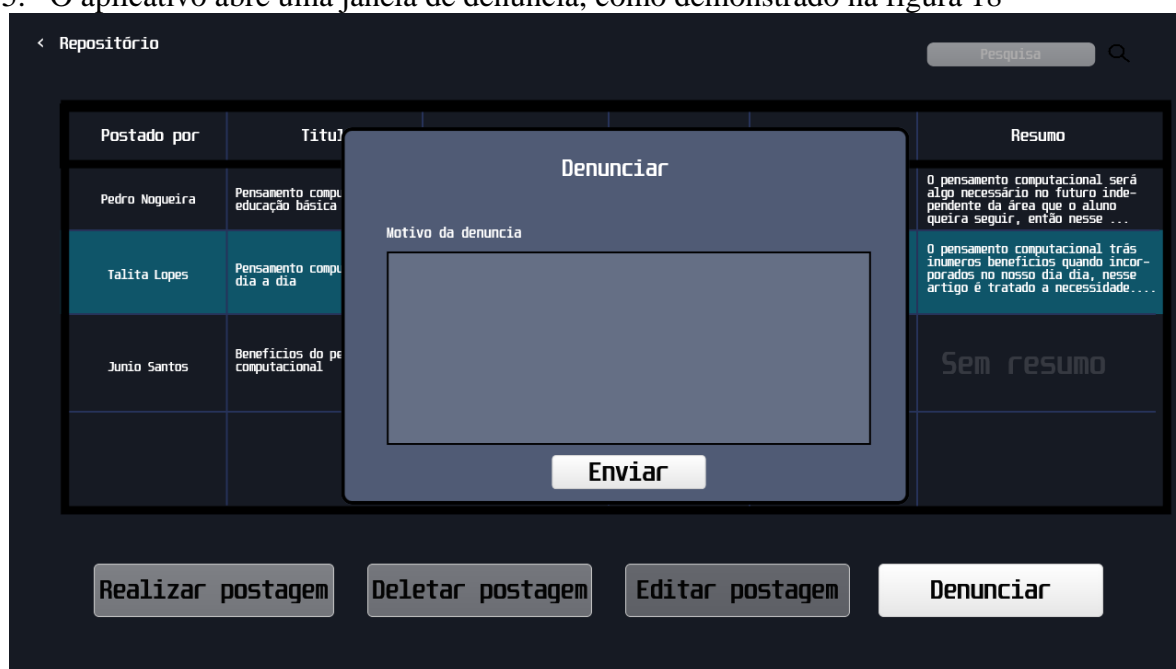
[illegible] O aplicativo abre uma janela de denúncia, como demonstrado na figura 18

< Repositório

Pesquisa

| Postado por | Titul | Resumo |
|---|---|---|
| Pedro Nogueira | Pensamento compu educação básica | O pensamento computacional será algo necessário no futuro independente da área que o aluno queira seguir, então nesse ... |
| Talita Lopes | Pensamento compu dia a dia | O pensamento computacional trás inumeros beneficios quando incorporados no nosso dia dia, nesse artigo é tratado a necessidade.... |
| Junio Santos | Beneficios do pe computacional | Sem resumo |

Denunciar

Motivo da denuncia

Enviar

Realizar postagem

Deletar postagem

Editar postagem

Denunciar